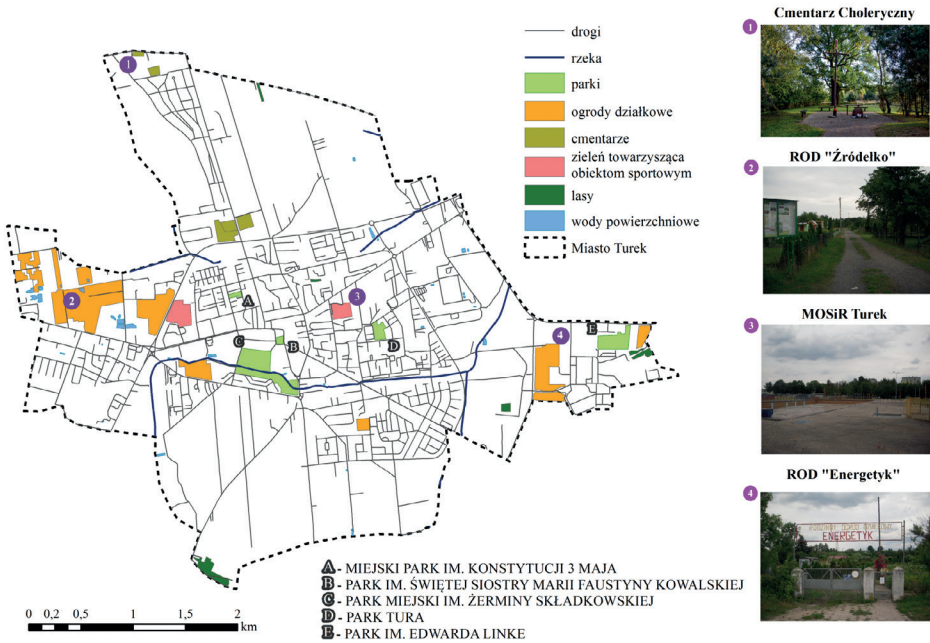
drogi
rzeka
parki
ogrody działkowe
cmentarze
zieleń towarzysząca obiektom sportowym
lasy
wody powierzchniowe
Miasto Turek

1
2
3
4
A
B
C
D
E

1 Cmentarz Choleryczny
2 ROD "Źródełko"
3 MOSiR Turek
4 ROD "Energetyk"

POWIATOWY OGRÓD DZIAŁKOWY
ENERGETYK

A - MIEJSKI PARK IM. KONSTYTUCJI 3 MAJA
B - PARK IM. ŚWIĘTEJ SIOSTRY MARII FAUSTYNY KOWALSKIEJ
C - PARK MIEJSKI IM. ŻERMINY SKŁADKOWSKIEJ
D - PARK TURA
E - PARK IM. EDWARDA LINKE

0 0,2 0,5 1 1,5 2 km